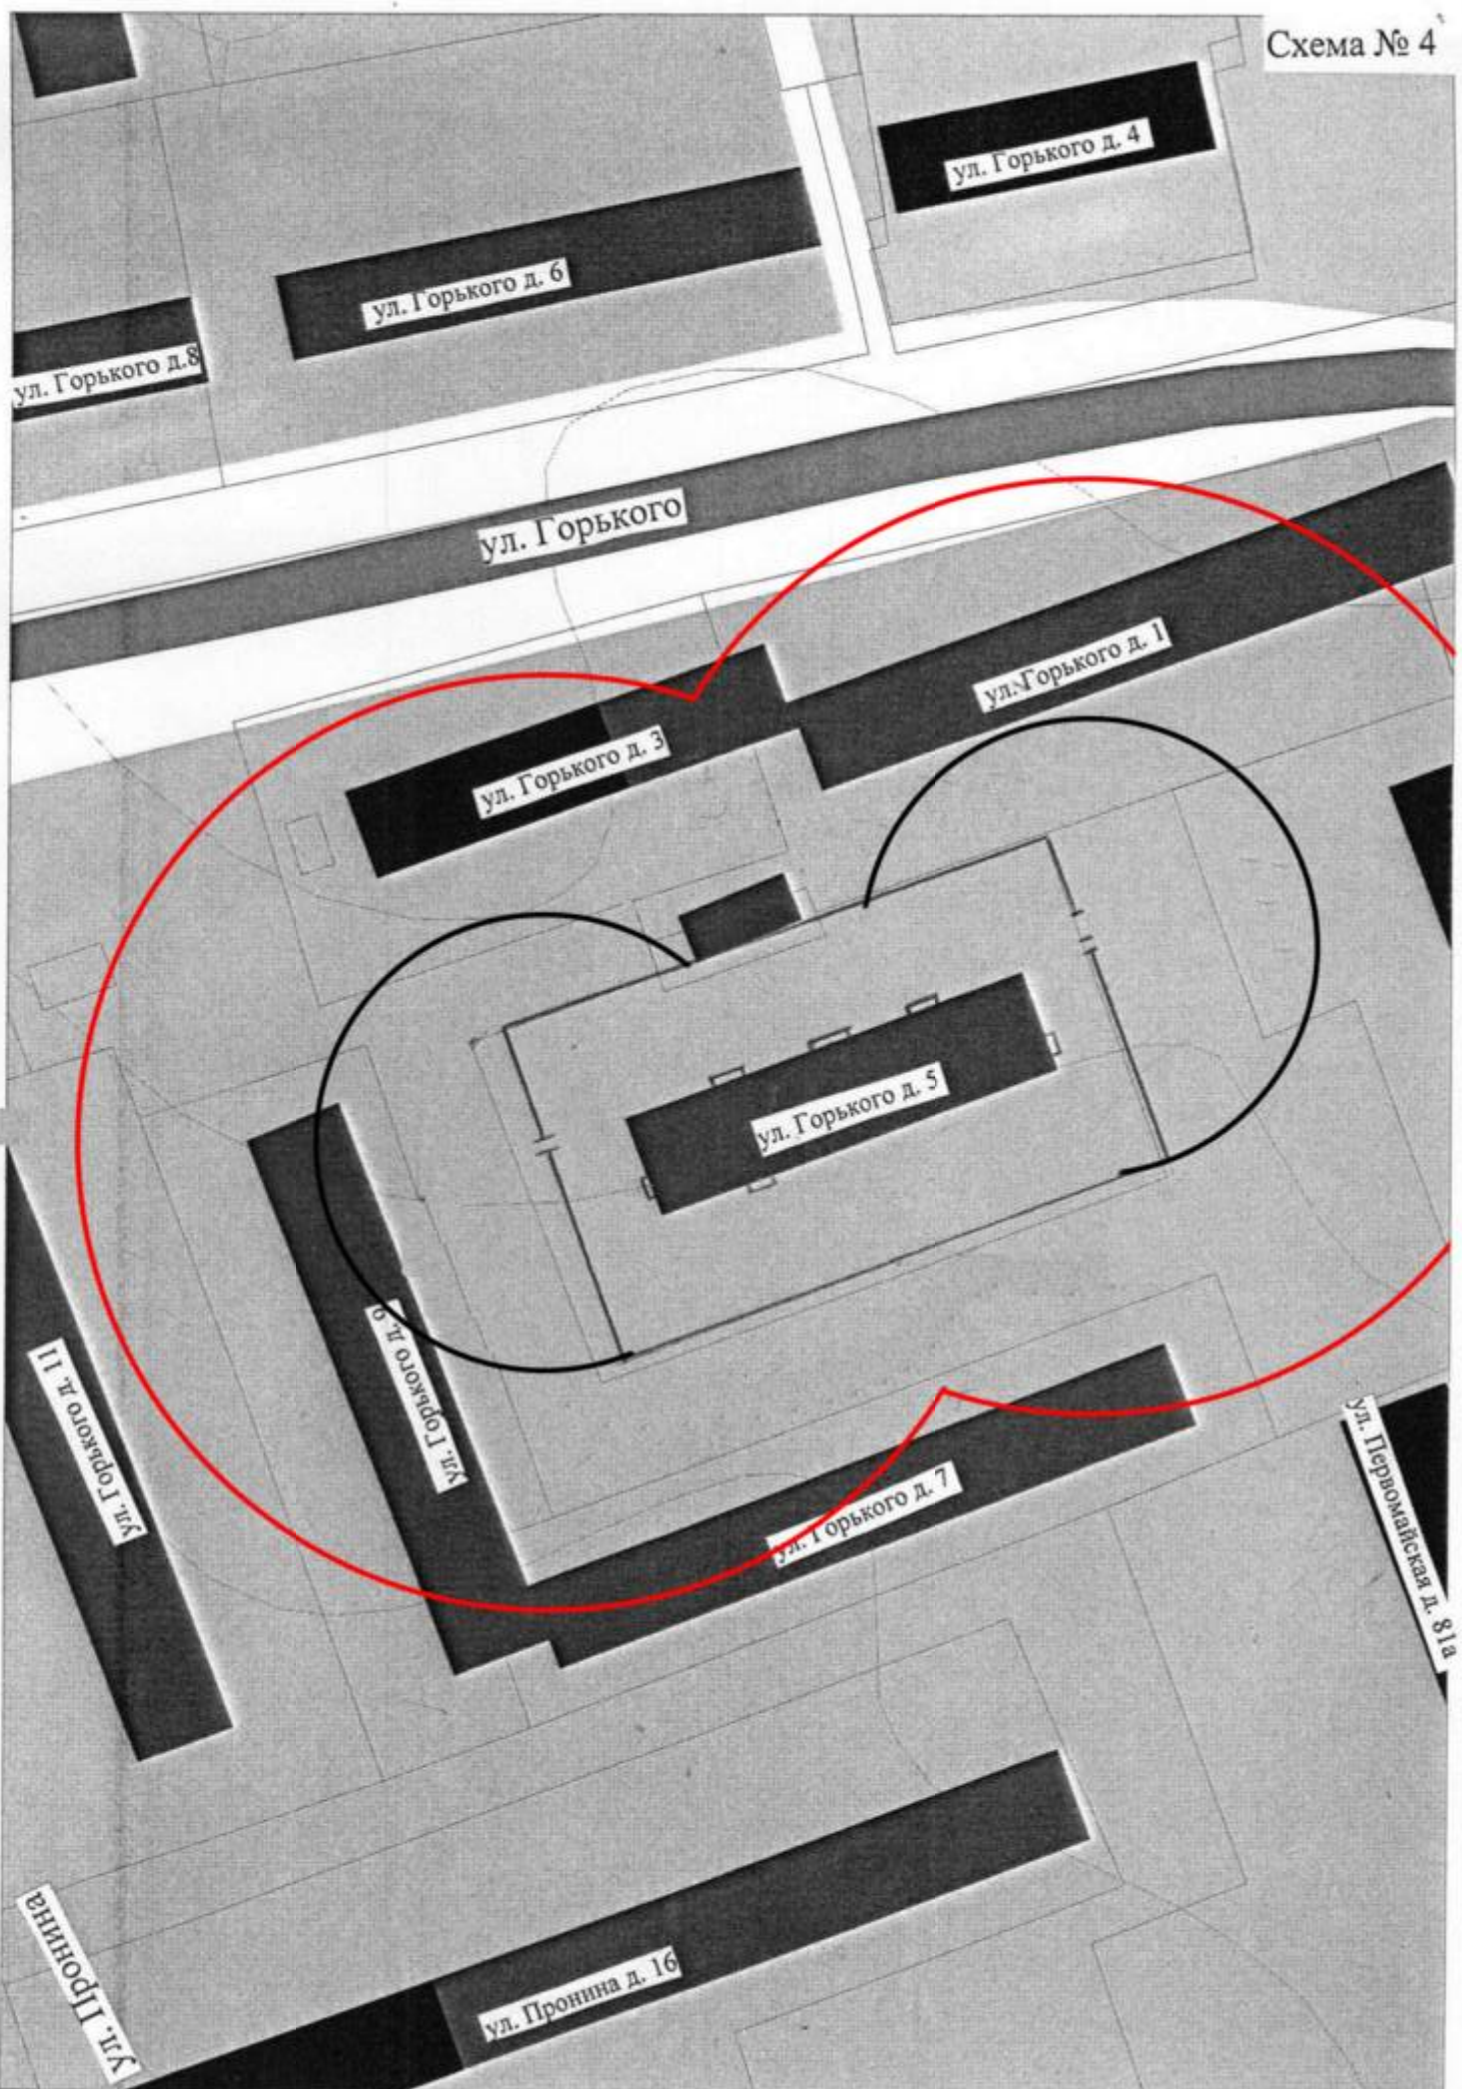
Схема № 4

ул. Горького д. 4

ул. Горького д. 6

ул. Горького д.8

ул. Горького

ул. Горького д. 1

ул. Горького д. 3

ул. Горького д. 5

ул. Горького д. 9

ул. Горького д. 11

ул. Горького д. 7

ул. Первомайская д. 81а

ул. Пронина

ул. Пронина д. 16